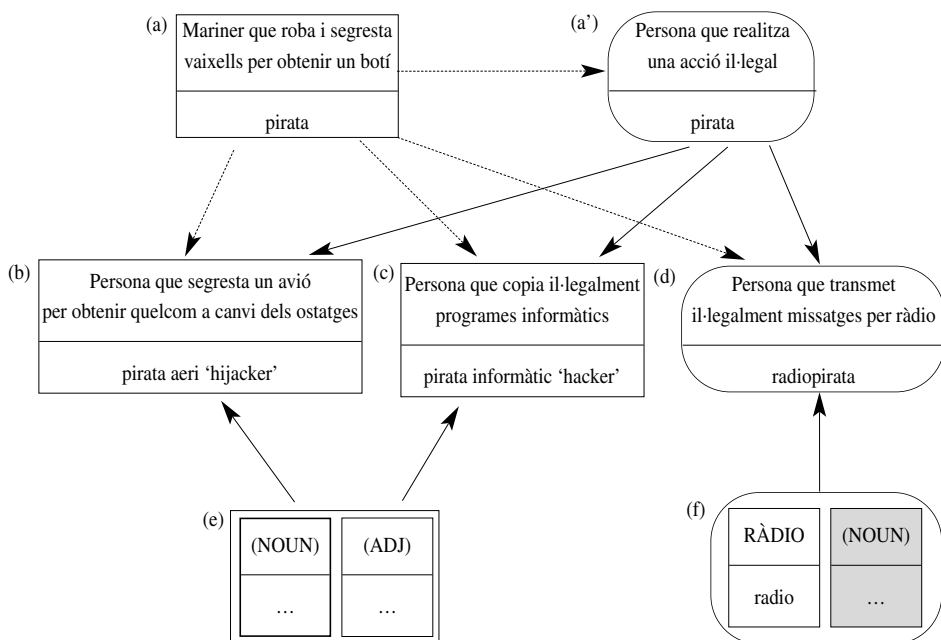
(a)
Mariner que roba i segresta vaixells per obtenir un botí

pirata

(a')
Persona que realitza una acció il·legal

pirata

(b)
Persona que segresta un avió per obtenir quelcom a canvi dels ostatges

pirata aeri 'hijacker'

(c)
Persona que copia il·legalment programes informàtics

pirata informàtic 'hacker'

(d)
Persona que transmet il·legalment missatges per ràdio

radiopirata

(e)

| (NOUN) | (ADJ) |
|---|---|
| … | … |

(f)

| RÀDIO | (NOUN) |
|---|---|
| radio | … |